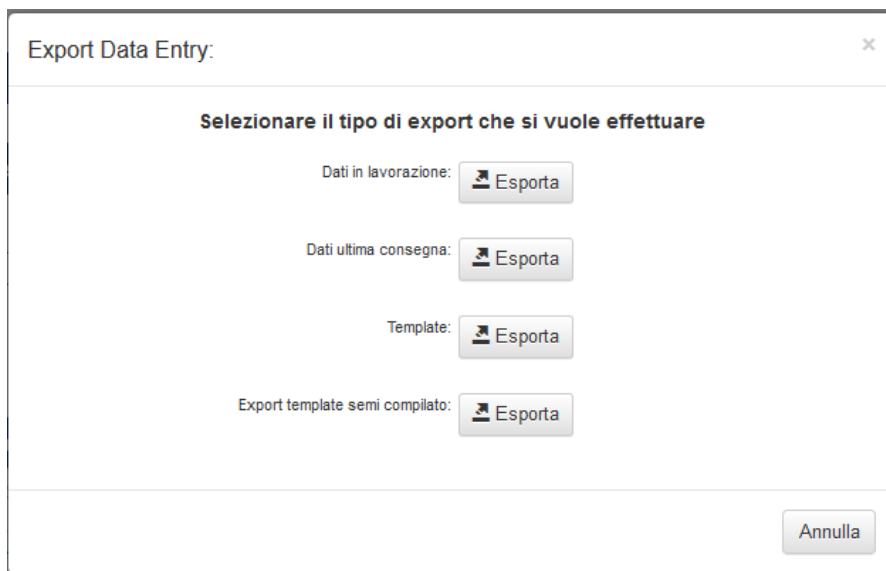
Export Data Entry:

×

Selezionare il tipo di export che si vuole effettuare

Dati in lavorazione: Esporta

Dati ultima consegna: Esporta

Template: Esporta

Export template semi compilato: Esporta

Annulla